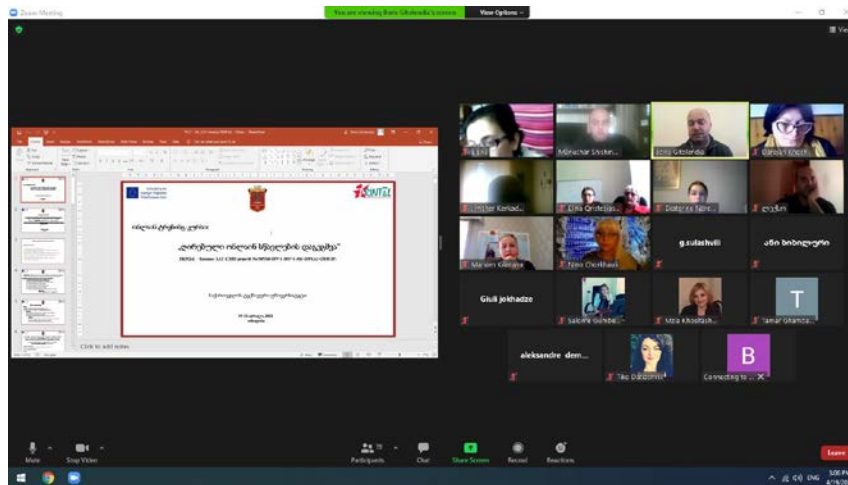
Zoom Meeting

You are viewing Ilia's Gitolendia's screen

View Options

Click to add notes

Manuchar Shishn...

Ilia Gitolendia

Dariko Kizir...

Lilli...

Esther Kerlad...

Lina Qristesas...

Dalila Sajer...

ლევანი

Mariam Gitsaria

Nino Chorkhaul

g.sulashvili

ანი ბიბილური

Giuli Jokhadze

Salome Gorbel...

Mzia Khoshtari...

Tamar Gharnca...

T

aleksandre dem...

Tiko Dadiani

Connecting to ...

B

Mute

Stop Video

Participants

Chat

Share Screen

Record

Reactions

Leave

ENG